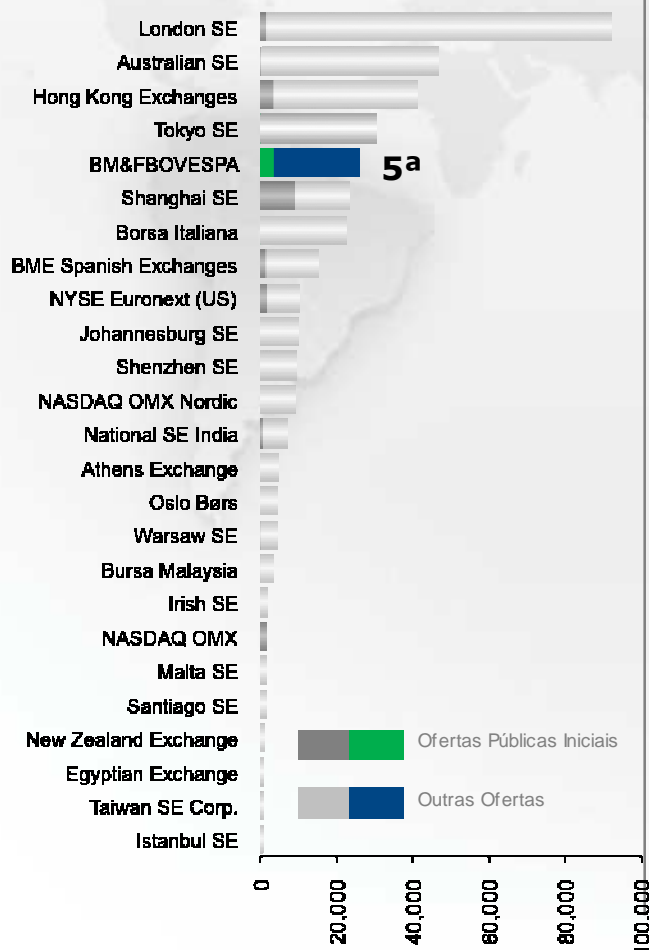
London SE
Australian SE
Hong Kong Exchanges
Tokyo SE
BM&FBOVESPA
Shanghai SE
Borsa Italiana
BME Spanish Exchanges
NYSE Euronext (US)
Johannesburg SE
Shenzhen SE
NASDAQ OMX Nordic
National SE India
Athens Exchange
Oslo Børs
Warsaw SE
Bursa Malaysia
Irish SE
NASDAQ OMX
Malta SE
Santiago SE
New Zealand Exchange
Egyptian Exchange
Taiwan SE Corp.
Istanbul SE

5ª

Ofertas Públicas Iniciais
Outras Ofertas

0
20,000
40,000
60,000
80,000
100,000